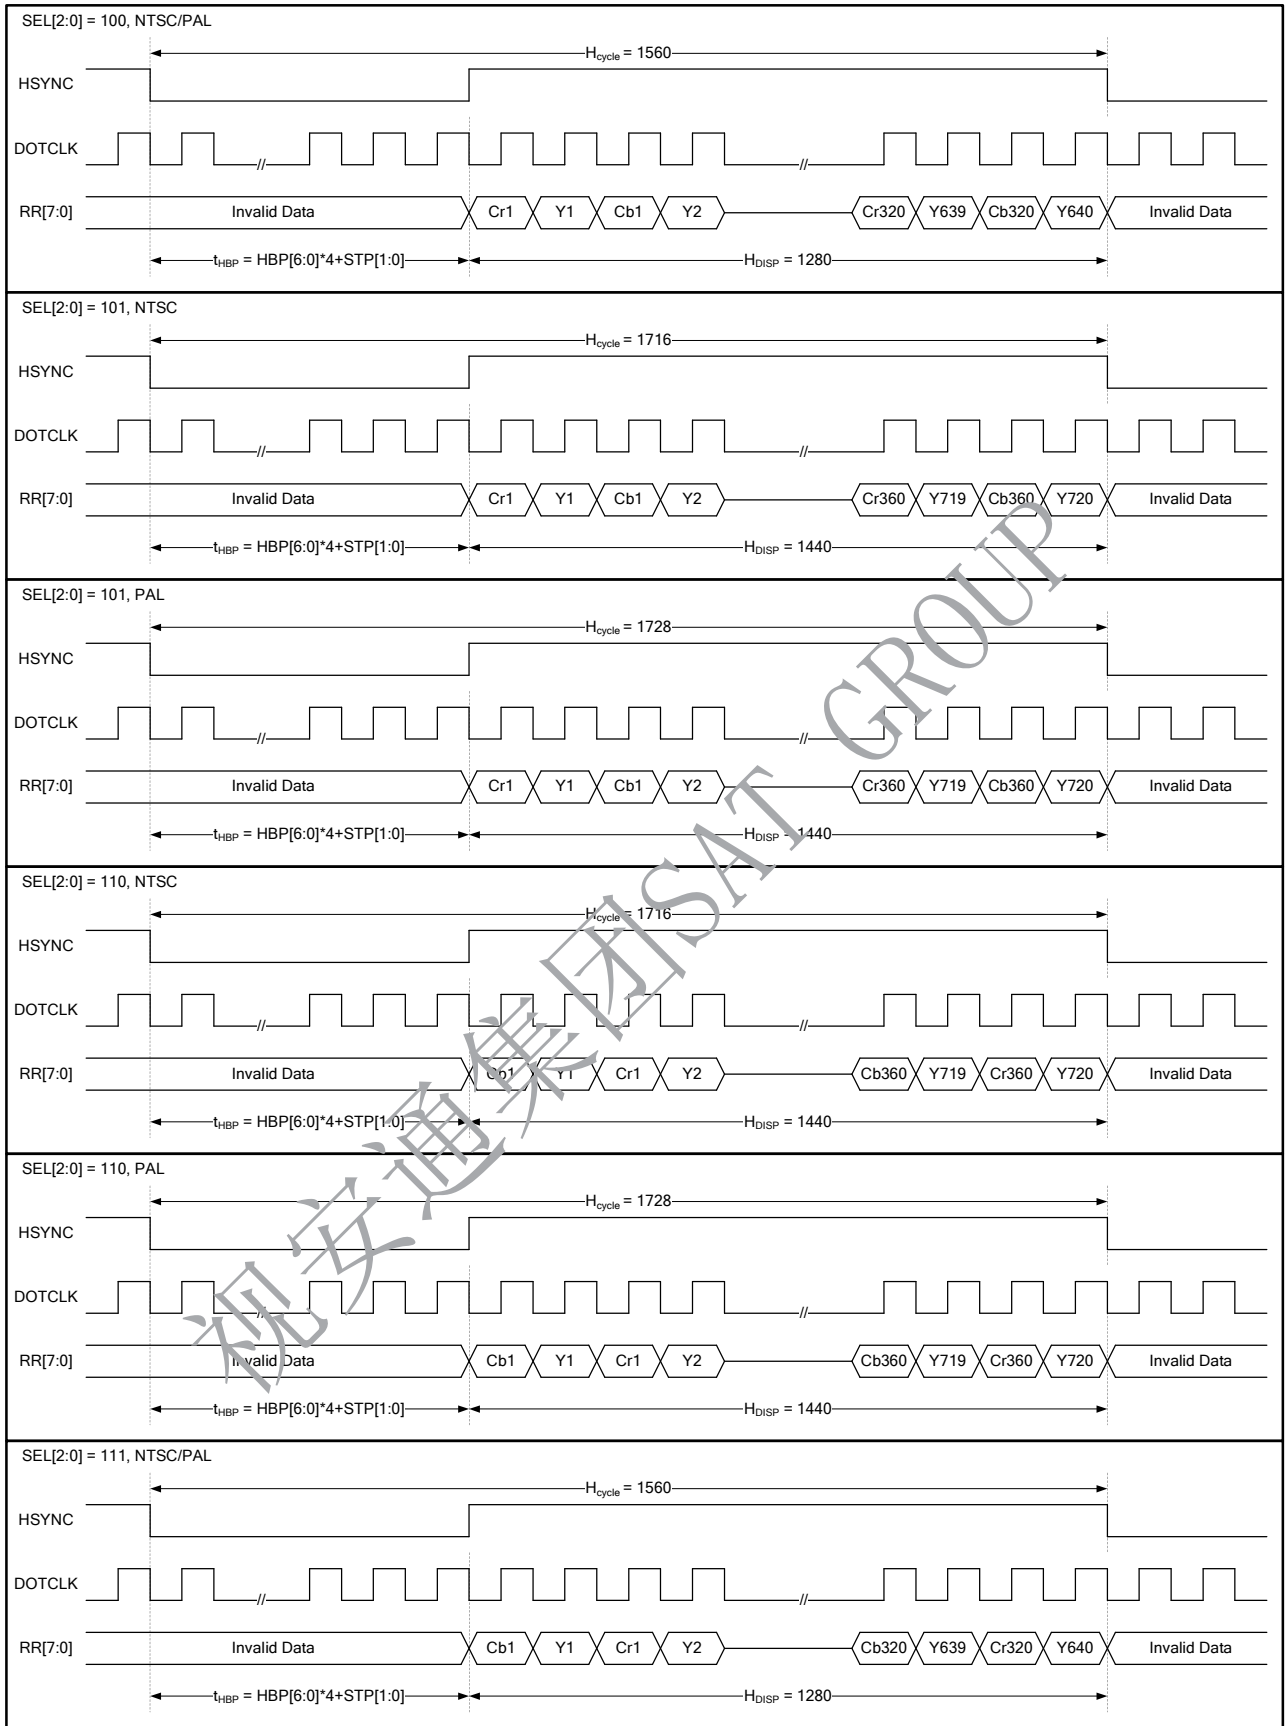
SEL[2:0] = 100, NTSC/PAL

$H_{cycle}$ = 1560

HSYNC

DOTCLK

//

//

RR[7:0]

Invalid Data

Cr1

Y1

Cb1

Y2

Cr320

Y639

Cb320

Y640

Invalid Data

$t_{HBP}$ = HBP[6:0]*4+STP[1:0]

$H_{DISP}$ = 1280

SEL[2:0] = 101, NTSC

$H_{cycle}$ = 1716

HSYNC

DOTCLK

//

//

RR[7:0]

Invalid Data

Cr1

Y1

Cb1

Y2

Cr360

Y719

Cb360

Y720

Invalid Data

$t_{HBP}$ = HBP[6:0]*4+STP[1:0]

$H_{DISP}$ = 1440

SEL[2:0] = 101, PAL

$H_{cycle}$ = 1728

HSYNC

DOTCLK

//

//

RR[7:0]

Invalid Data

Cr1

Y1

Cb1

Y2

Cr360

Y719

Cb360

Y720

Invalid Data

$t_{HBP}$ = HBP[6:0]*4+STP[1:0]

$H_{DISP}$ = 1440

SEL[2:0] = 110, NTSC

$H_{cycle}$ = 1716

HSYNC

DOTCLK

//

//

RR[7:0]

Invalid Data

Cb1

Y1

Cr1

Y2

Cb360

Y719

Cr360

Y720

Invalid Data

$t_{HBP}$ = HBP[6:0]*4+STP[1:0]

$H_{DISP}$ = 1440

SEL[2:0] = 110, PAL

$H_{cycle}$ = 1728

HSYNC

DOTCLK

//

//

RR[7:0]

Invalid Data

Cb1

Y1

Cr1

Y2

Cb360

Y719

Cr360

Y720

Invalid Data

$t_{HBP}$ = HBP[6:0]*4+STP[1:0]

$H_{DISP}$ = 1440

SEL[2:0] = 111, NTSC/PAL

$H_{cycle}$ = 1560

HSYNC

DOTCLK

//

//

RR[7:0]

Invalid Data

Cb1

Y1

Cr1

Y2

Cb320

Y639

Cr320

Y640

Invalid Data

$t_{HBP}$ = HBP[6:0]*4+STP[1:0]

$H_{DISP}$ = 1280

视安通集团SAT GROUP